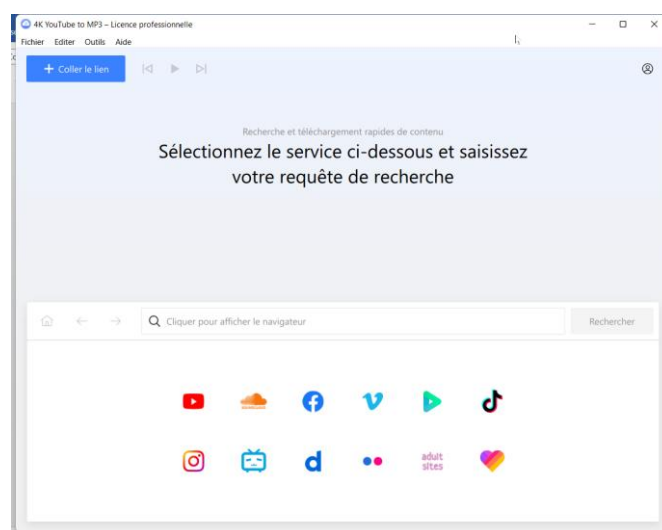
4K YouTube to MP3 – Licence professionnelle

Fichier Editer Outils Aide

+ Coller le lien

Recherche et téléchargement rapides de contenu

Sélectionnez le service ci-dessous et saisissez votre requête de recherche

Cliquer pour afficher le navigateur

Rechercher

adult sites